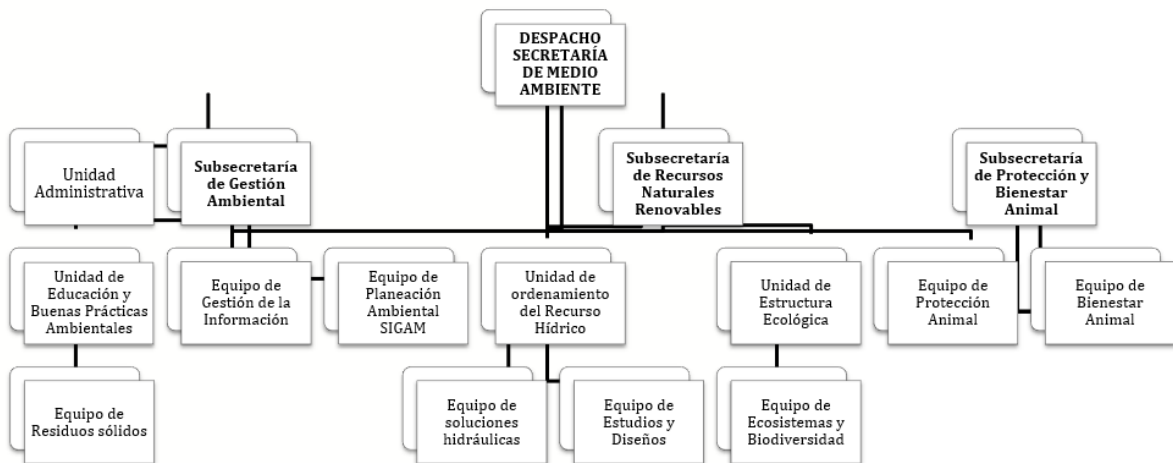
DESPACHO SECRETARÍA DE MEDIO AMBIENTE

Unidad Administrativa

Subsecretaría de Gestión Ambiental

Subsecretaría de Recursos Naturales Renovables

Subsecretaría de Protección y Bienestar Animal

Unidad de Educación y Buenas Prácticas Ambientales

Equipo de Gestión de la Información

Equipo de Planeación Ambiental SIGAM

Unidad de ordenamiento del Recurso Hídrico

Unidad de Estructura Ecológica

Equipo de Protección Animal

Equipo de Bienestar Animal

Equipo de Residuos sólidos

Equipo de soluciones hidráulicas

Equipo de Estudios y Diseños

Equipo de Ecosistemas y Biodiversidad